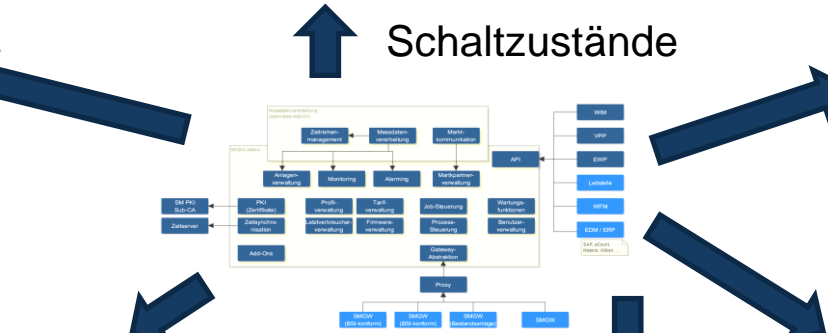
Schaltzustände

Messdatenverarbeitung

Zeitreihenmanagement
Messdatenverarbeitung
Marktkommunikation

API

Anlagenverwaltung
Monitoring
Alarming
Marktpartnerverwaltung

SM PKI Sub-CA
PKI (Zertifikate)
Profilverwaltung
Tarifverwaltung
Job-Steuerung
Wartungsfunktionen

Zeitserver
Zeitsynchronisation
Lastgangverwaltung
Firmwareverwaltung
Prozess-Steuerung
Benutzerverwaltung

Add-Ons
Gateway-Abstraktion

Proxy

SMGW (BSI-konform)
SMGW (BSI-konform)
SMGW (Bestandsanlage)
SMGW

MSM
VPP
EWP
Leitstelle
WFM
EDM / ERP

SAP, eCount, Kisters, Wilken...